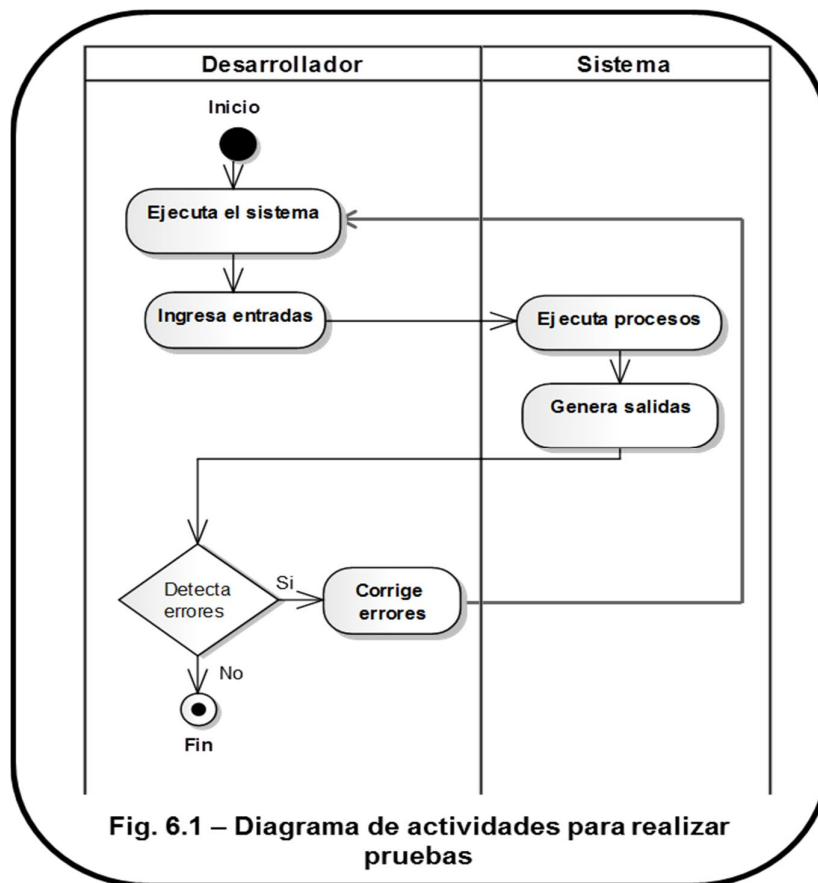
| Desarrollador | Sistema |
|---|---|

Inicio

Ejecuta el sistema

Ingresa entradas

Ejecuta procesos

Genera salidas

Detecta errores

Si

Corrige errores

No

Fin

Fig. 6.1 – Diagrama de actividades para realizar pruebas